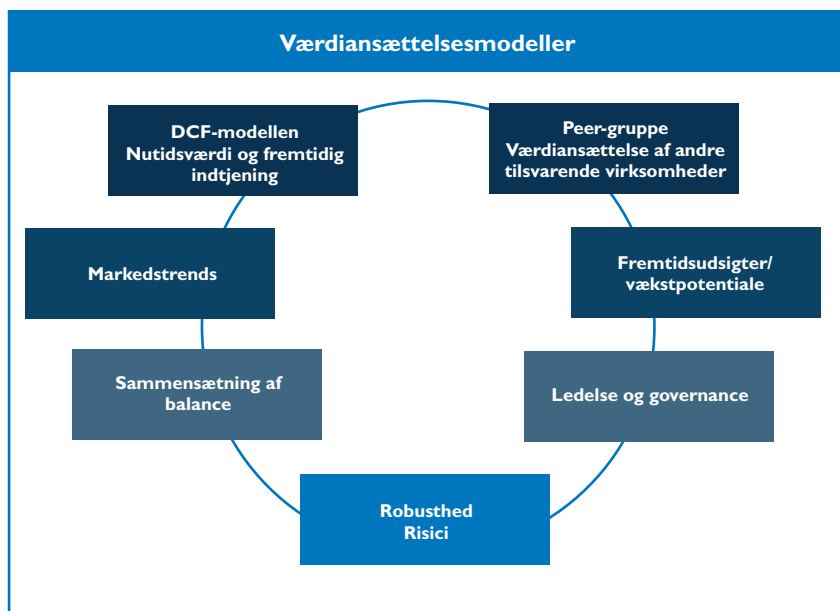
Værdiansættelsesmodeller

DCF-modellen
Nutidsværdi og fremtidig indtjening

Peer-gruppe
Værdiansættelse af andre tilsvarende virksomheder

Markedstrends

Fremtidsudsigter/
vækstpotentiale

Sammensætning af balance

Ledelse og governance

Robusthed
Risici